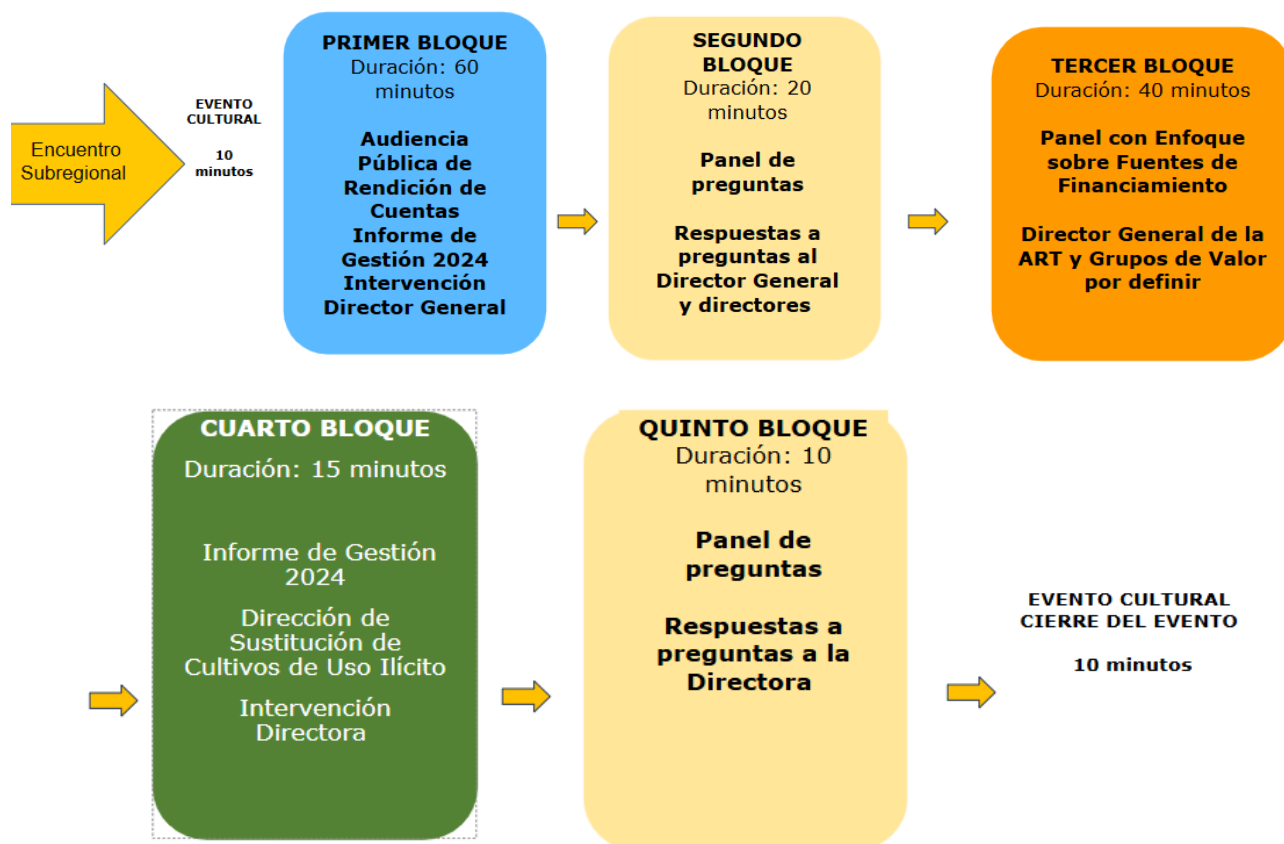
Encuentro Subregional

EVENTO CULTURAL

10 minutos

PRIMER BLOQUE
Duración: 60 minutos

Audiencia Pública de Rendición de Cuentas Informe de Gestión 2024 Intervención Director General

SEGUNDO BLOQUE
Duración: 20 minutos

Panel de preguntas

Respuestas a preguntas al Director General y directores

TERCER BLOQUE
Duración: 40 minutos

Panel con Enfoque sobre Fuentes de Financiamiento

Director General de la ART y Grupos de Valor por definir

CUARTO BLOQUE
Duración: 15 minutos

Informe de Gestión 2024

Dirección de Sustitución de Cultivos de Uso Ilícito

Intervención Directora

QUINTO BLOQUE
Duración: 10 minutos

Panel de preguntas

Respuestas a preguntas a la Directora

EVENTO CULTURAL CIERRE DEL EVENTO

10 minutos